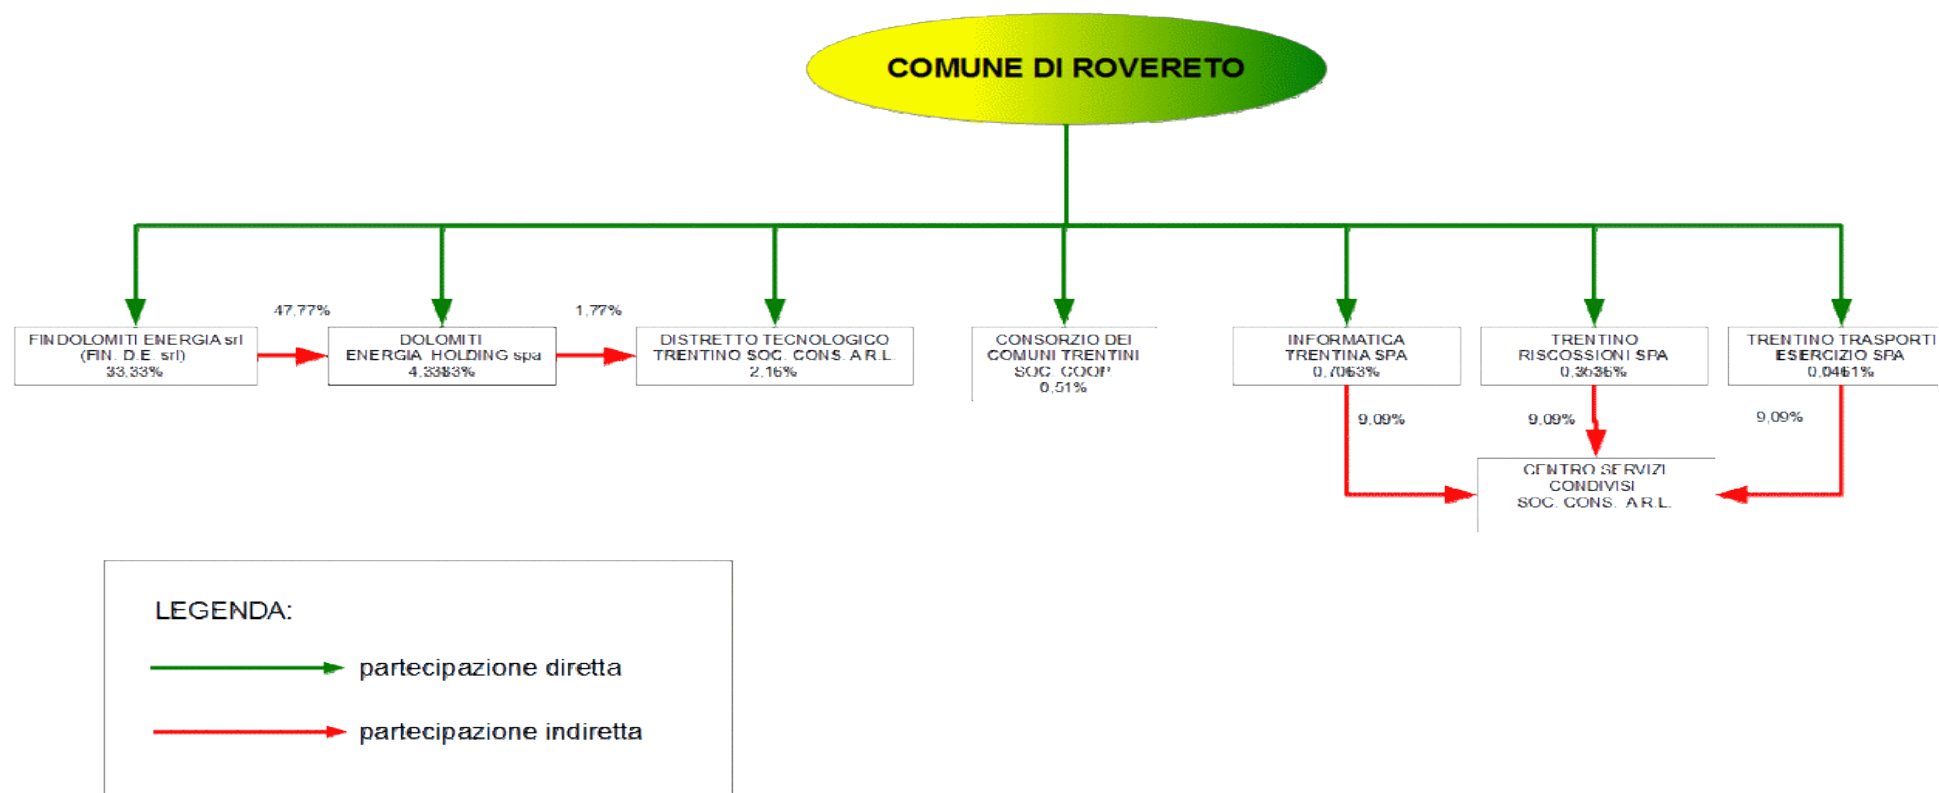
COMUNE DI ROVERETO

FINDOLOMITI ENERGIA srl (FIN. D.E. srl) 33,33%

47,77%

DOLOMITI ENERGIA HOLDING spa 4,3383%

1,77%

DISTRETTO TECNOLOGICO TRENTINO SOC. CONS. A R.L. 2,16%

CONSORZIO DEI COMUNI TRENTINI SOC. COOP 0,51%

INFORMATICA TRENTINA SPA 0,7063%

TRENTINO RISCOSSIONI SPA 0,3636%

TRENTINO TRASPORTI ESERCIZIO SPA 0,0461%

9,09%

9,09%

9,09%

CENTRO SERVIZI CONDIVISI SOC. CONS. A R.L.

LEGENDA:

partecipazione diretta

partecipazione indiretta